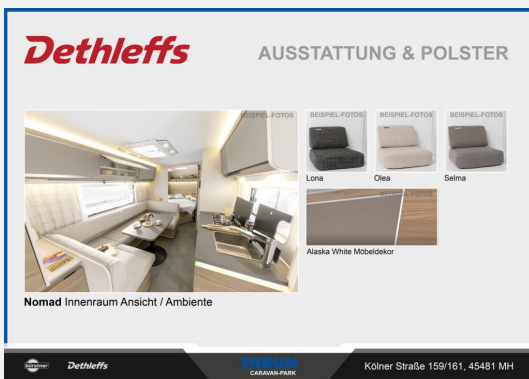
Dethleffs

AUSSTATTUNG & POLSTER

BEISPIEL-FOTOS

BEISPIEL-FOTOS

BEISPIEL-FOTOS

BEISPIEL-FOTOS

Lona

Olea

Selma

BEISPIEL-FOTOS

Alaska White Möbeldekor

**Nomad** Innenraum Ansicht / Ambiente

bürstner Dethleffs

THEUS CARAVAN-PARK

Kölner Straße 159/161, 45481 MH